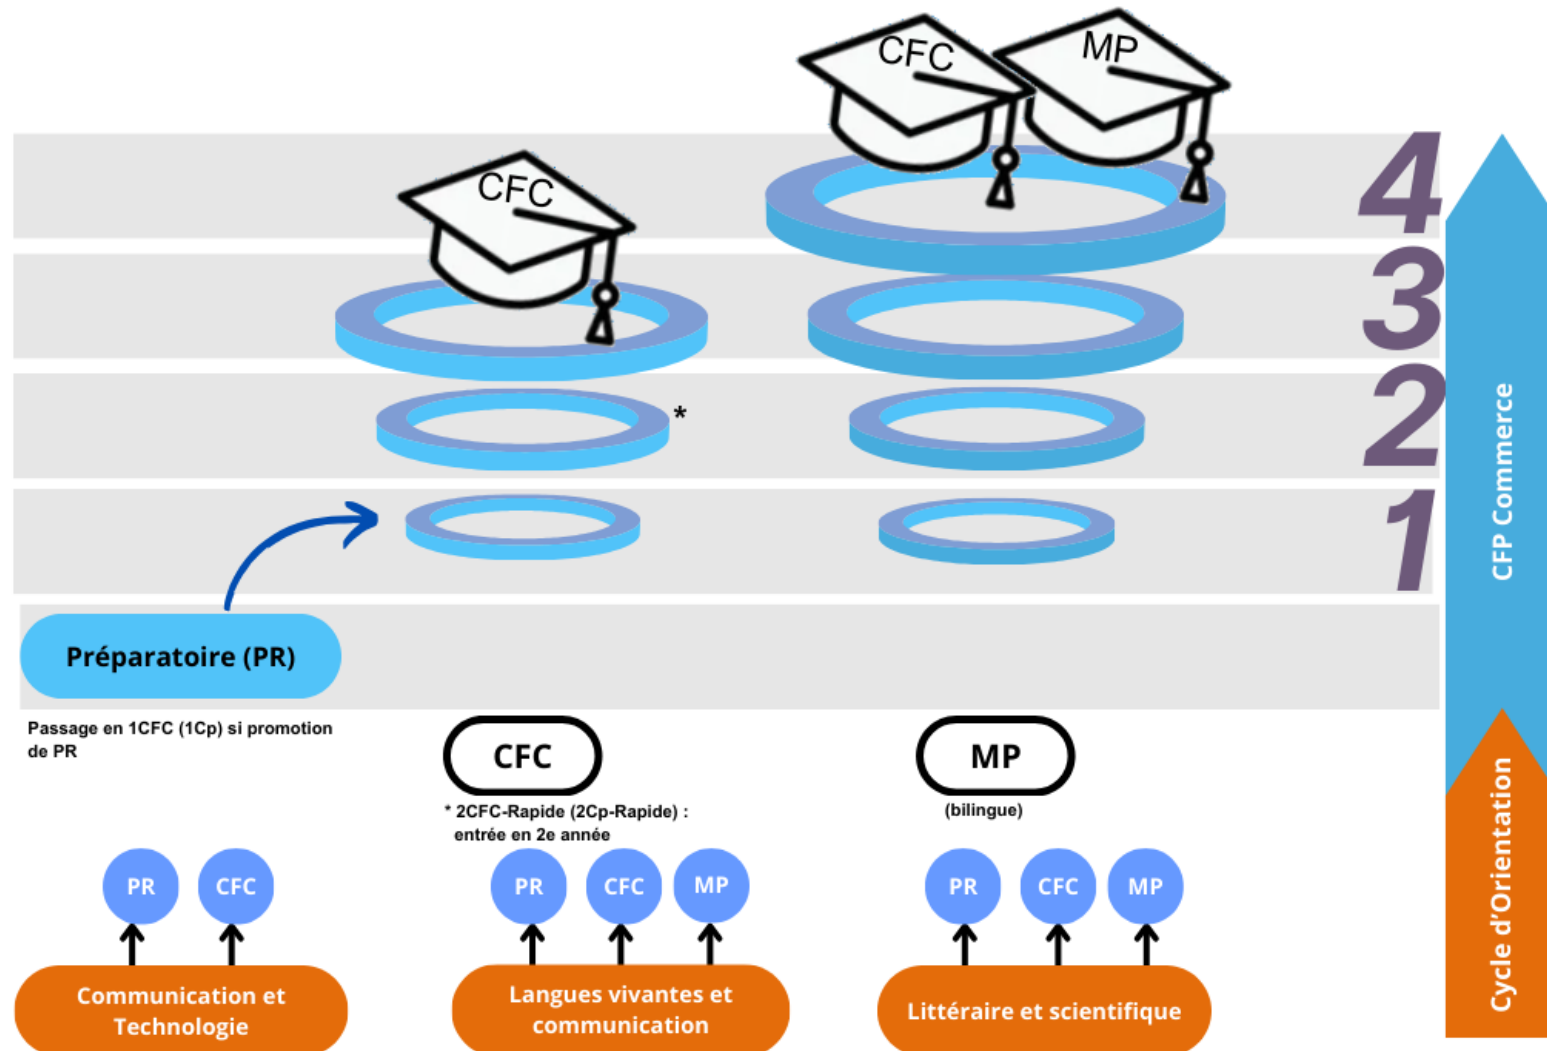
CFC

MP

CFC

4

3

*

2

1

CFP Commerce

Préparatoire (PR)

Passage en 1CFC (1Cp) si promotion de PR

CFC

* 2CFC-Rapide (2Cp-Rapide) : entrée en 2e année

MP

(bilingue)

Cycle d'Orientation

PR

CFC

PR

CFC

MP

PR

CFC

MP

Communication et Technologie

Langues vivantes et communication

Littéraire et scientifique